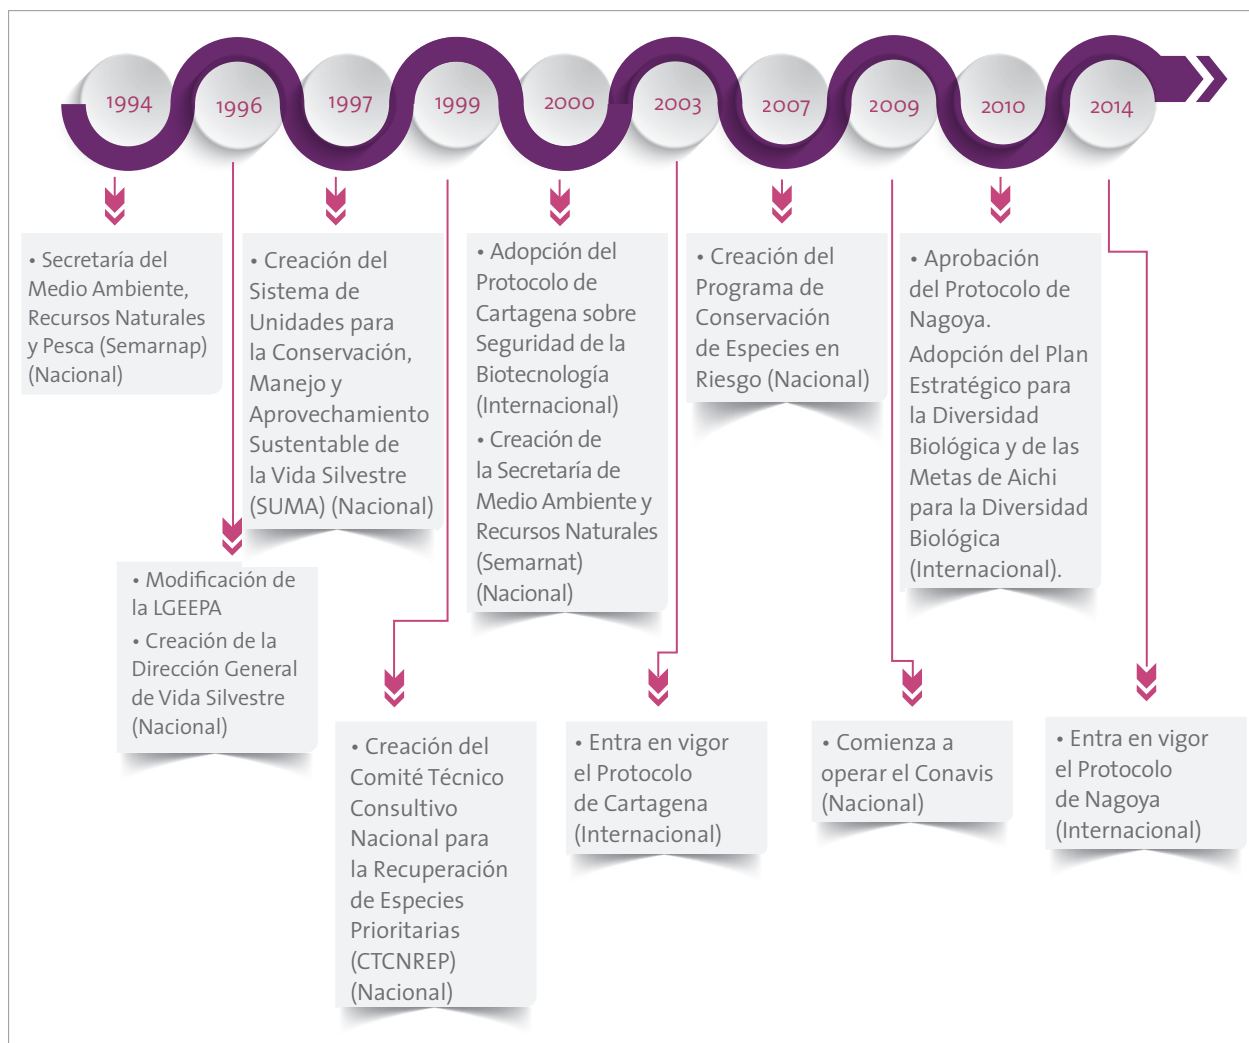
1994

1996

1997

1999

2000

2003

2007

2009

2010

2014

• Secretaría del Medio Ambiente, Recursos Naturales y Pesca (Semarnap) (Nacional)

• Creación del Sistema de Unidades para la Conservación, Manejo y Aprovechamiento Sustentable de la Vida Silvestre (SUMA) (Nacional)

• Adopción del Protocolo de Cartagena sobre Seguridad de la Biotecnología (Internacional)
• Creación de la Secretaría de Medio Ambiente y Recursos Naturales (Semarnat) (Nacional)

• Creación del Programa de Conservación de Especies en Riesgo (Nacional)

• Aprobación del Protocolo de Nagoya.
Adopción del Plan Estratégico para la Diversidad Biológica y de las Metas de Aichi para la Diversidad Biológica (Internacional).

• Modificación de la LGEEPA
• Creación de la Dirección General de Vida Silvestre (Nacional)

• Creación del Comité Técnico Consultivo Nacional para la Recuperación de Especies Prioritarias (CTCNREP) (Nacional)

• Entra en vigor el Protocolo de Cartagena (Internacional)

• Comienza a operar el Conavis (Nacional)

• Entra en vigor el Protocolo de Nagoya (Internacional)